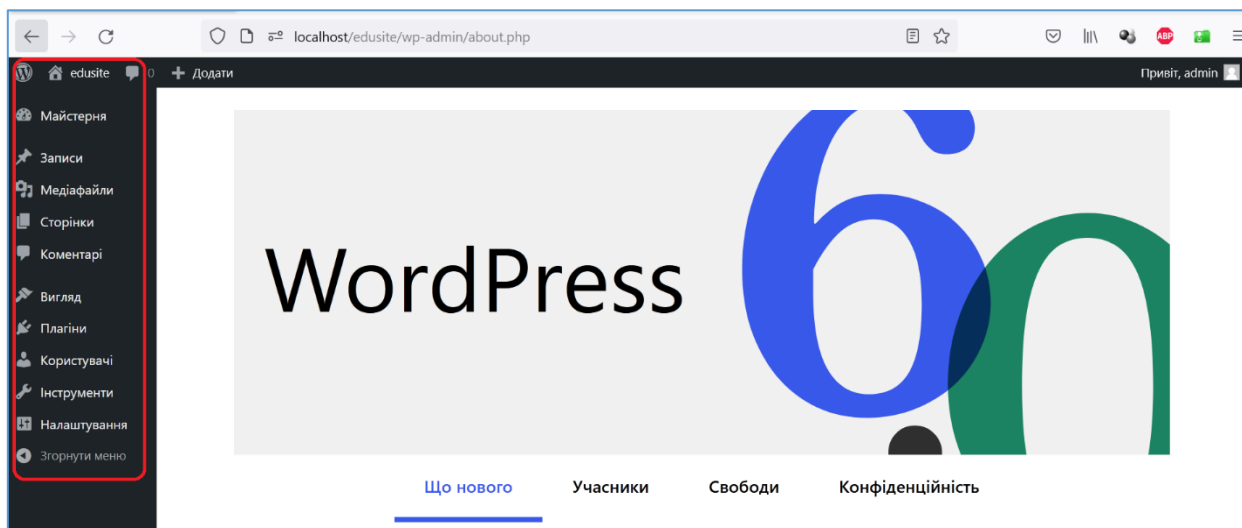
localhost/edusite/wp-admin/about.php

edusite 0 Додати

Привіт, admin

Майстерня

Записи

Медіафайли

Сторінки

Коментарі

Вигляд

Плагіни

Користувачі

Інструменти

Налаштування

Згорнути меню

WordPress 6.0

Що нового Учасники Свободи Конфіденційність